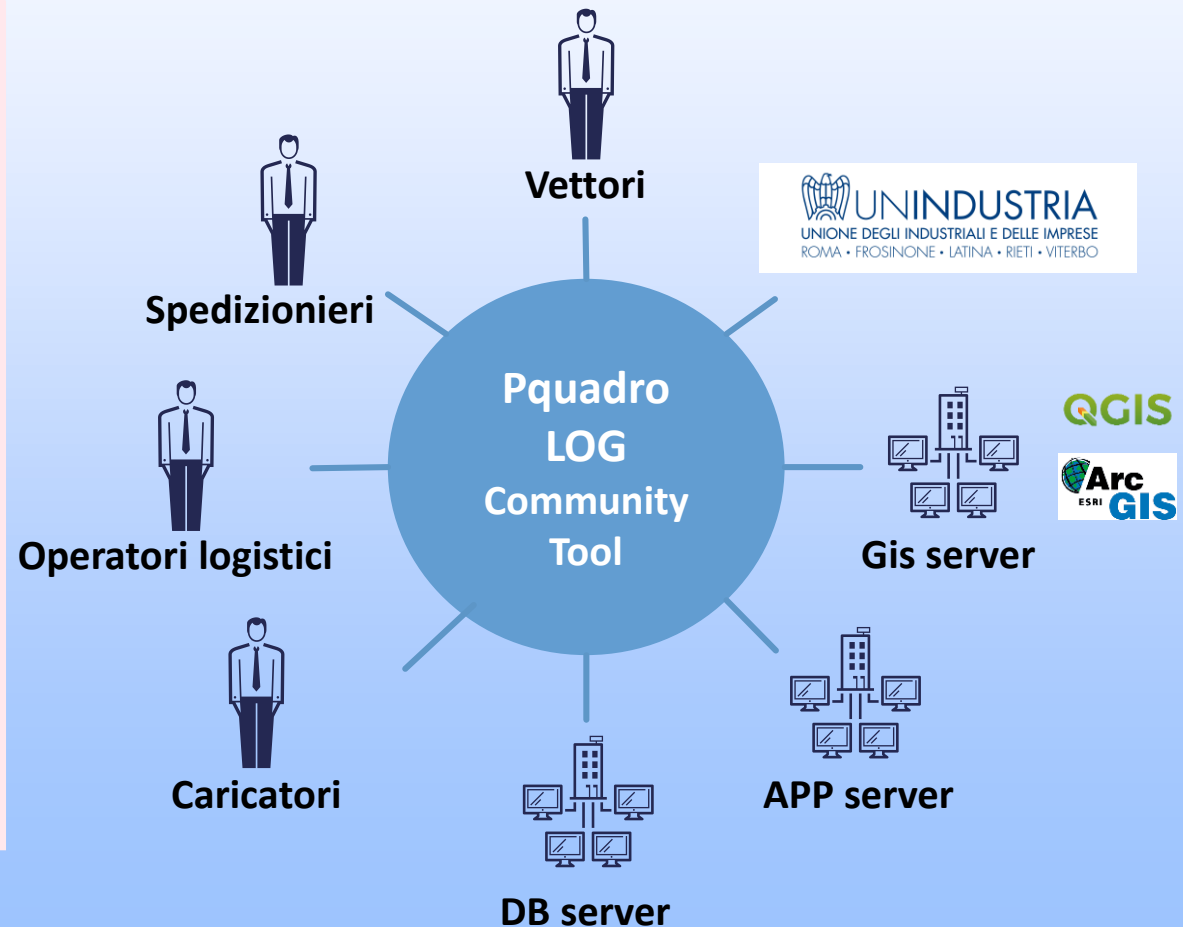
Vettori

UNINDUSTRIA
UNIONE DEGLI INDUSTRIALI E DELLE IMPRESE
ROMA • FROSINONE • LATINA • RIETI • VITERBO

Spedizionieri

Pquadro LOG Community Tool

QGIS

Arc ESRI GIS

Operatori logistici

Gis server

Caricatori

APP server

DB server